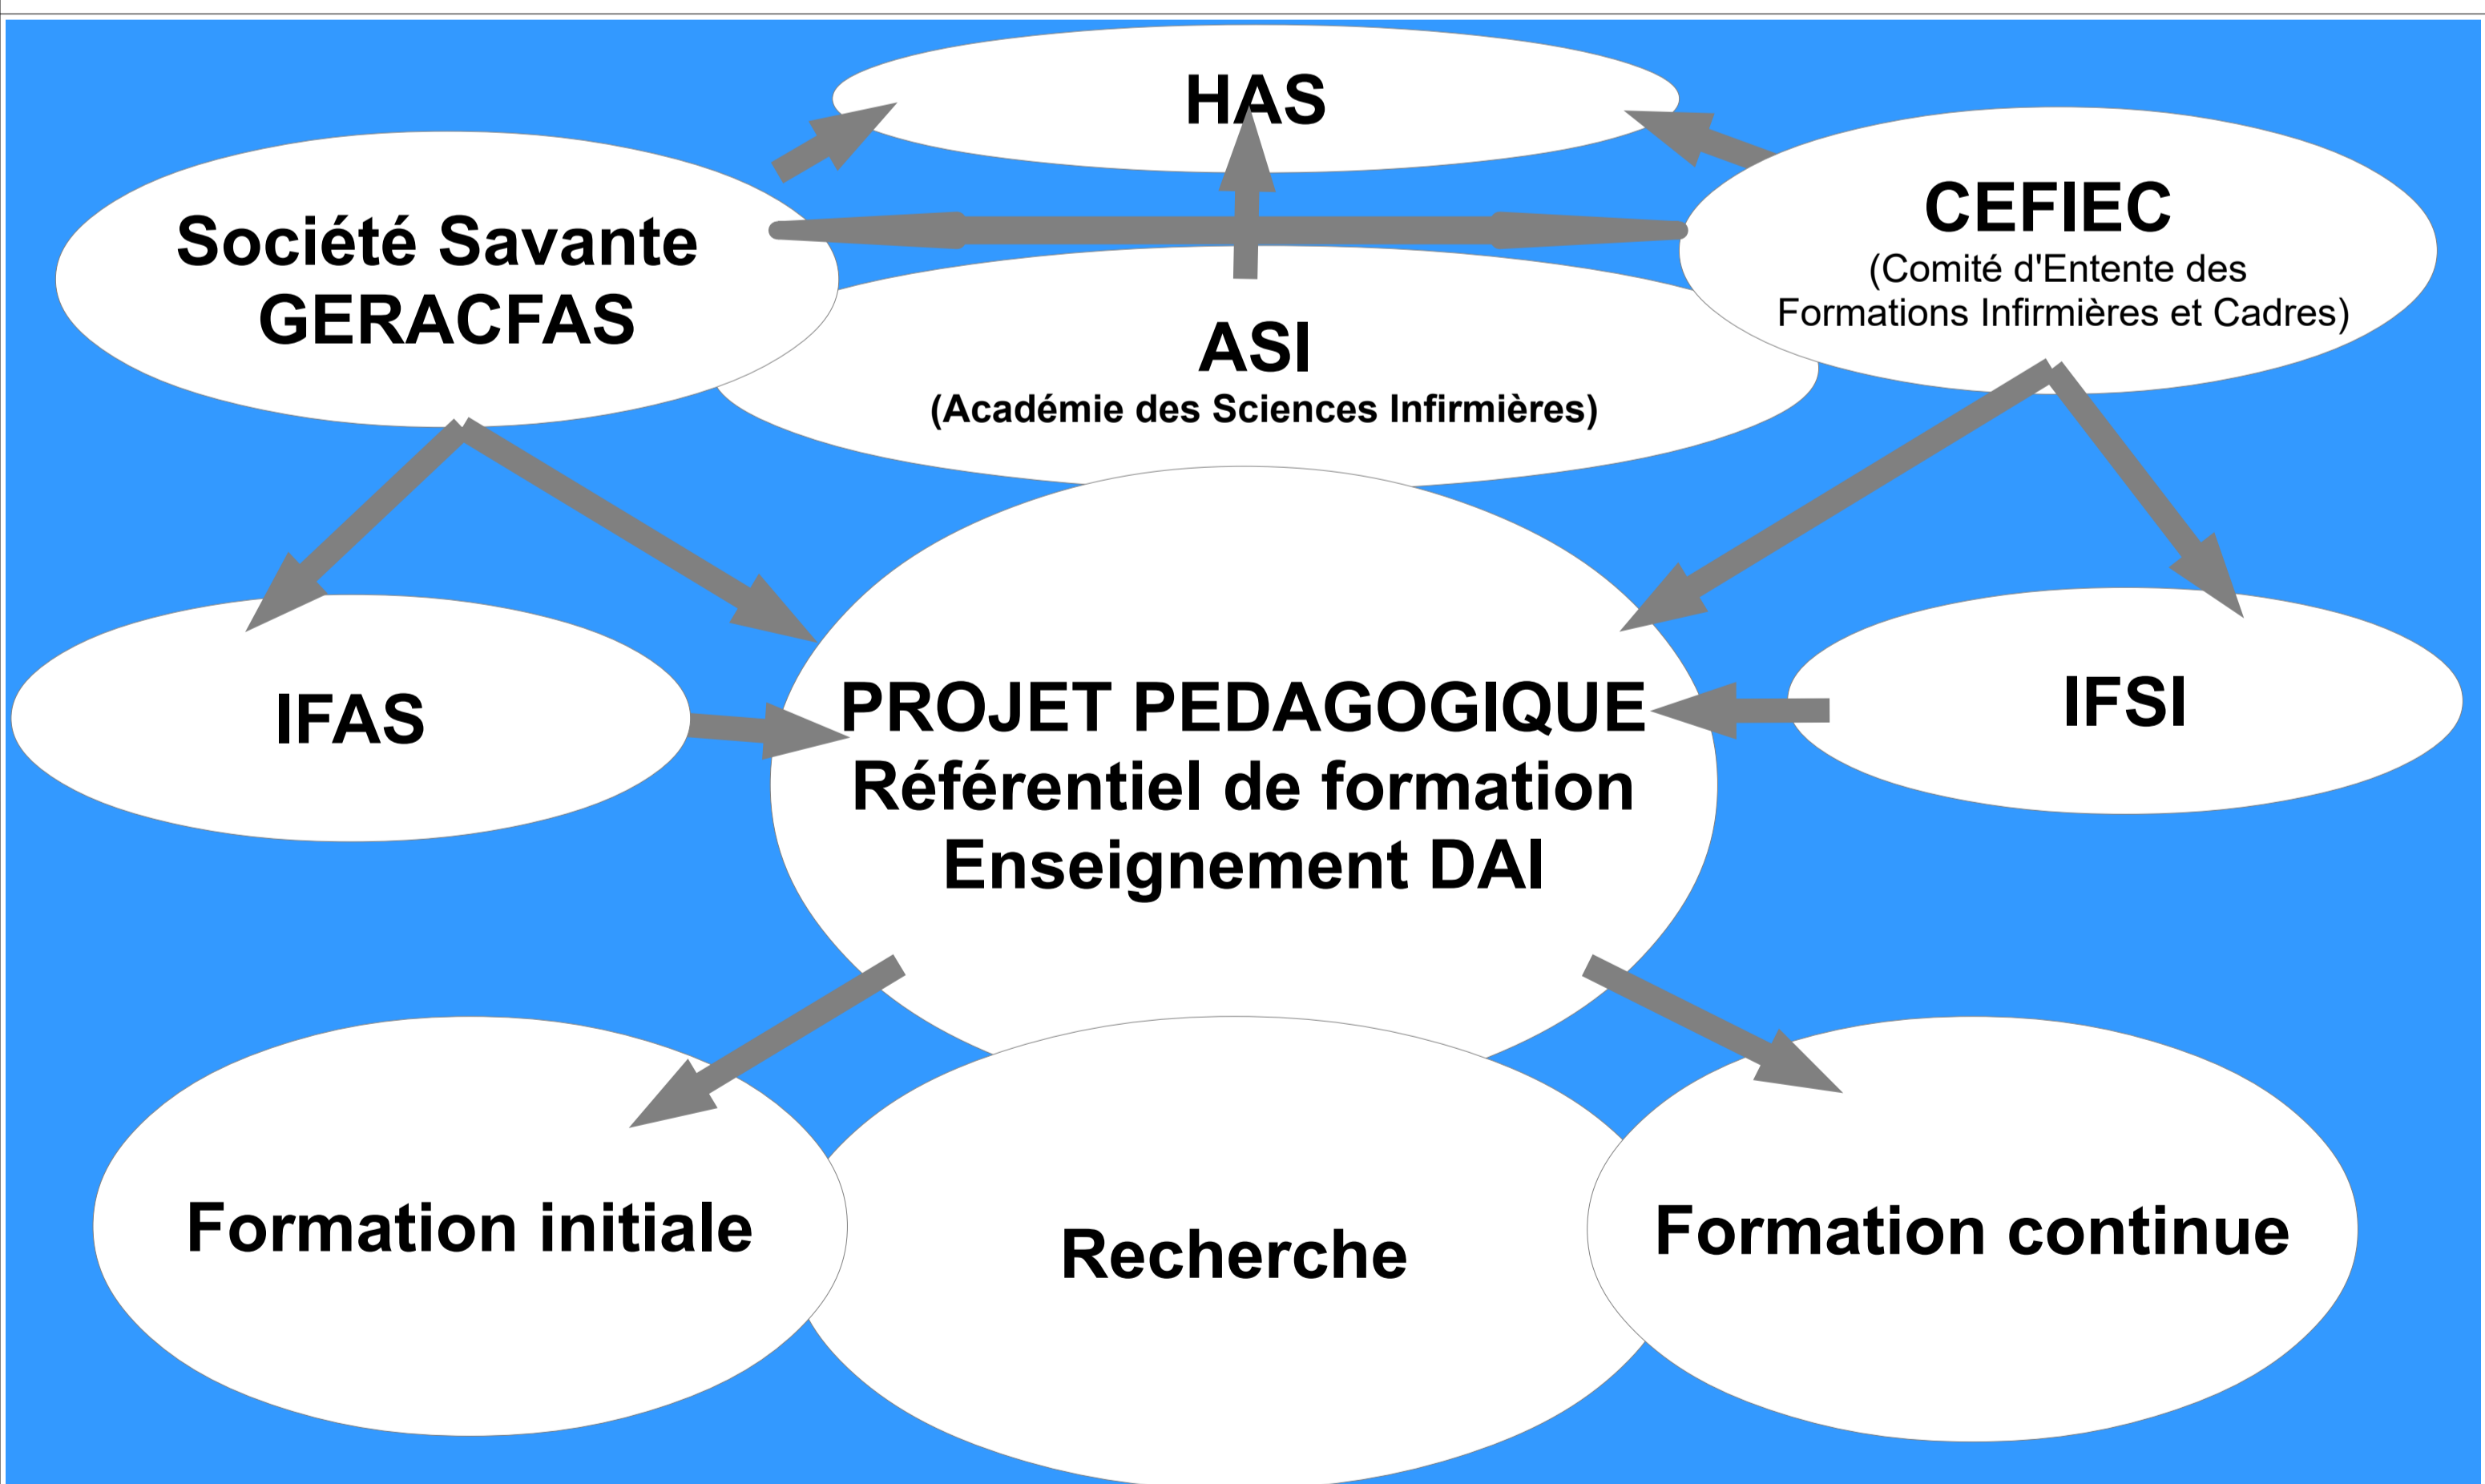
HAS

Société Savante
GERACFAS

CEFIEC
(Comité d'Entente des Formations Infirmières et Cadres)

ASI
(Académie des Sciences Infirmières)

IFAS

PROJET PEDAGOGIQUE
Référentiel de formation
Enseignement DAI

IFSI

Formation initiale

Recherche

Formation continue